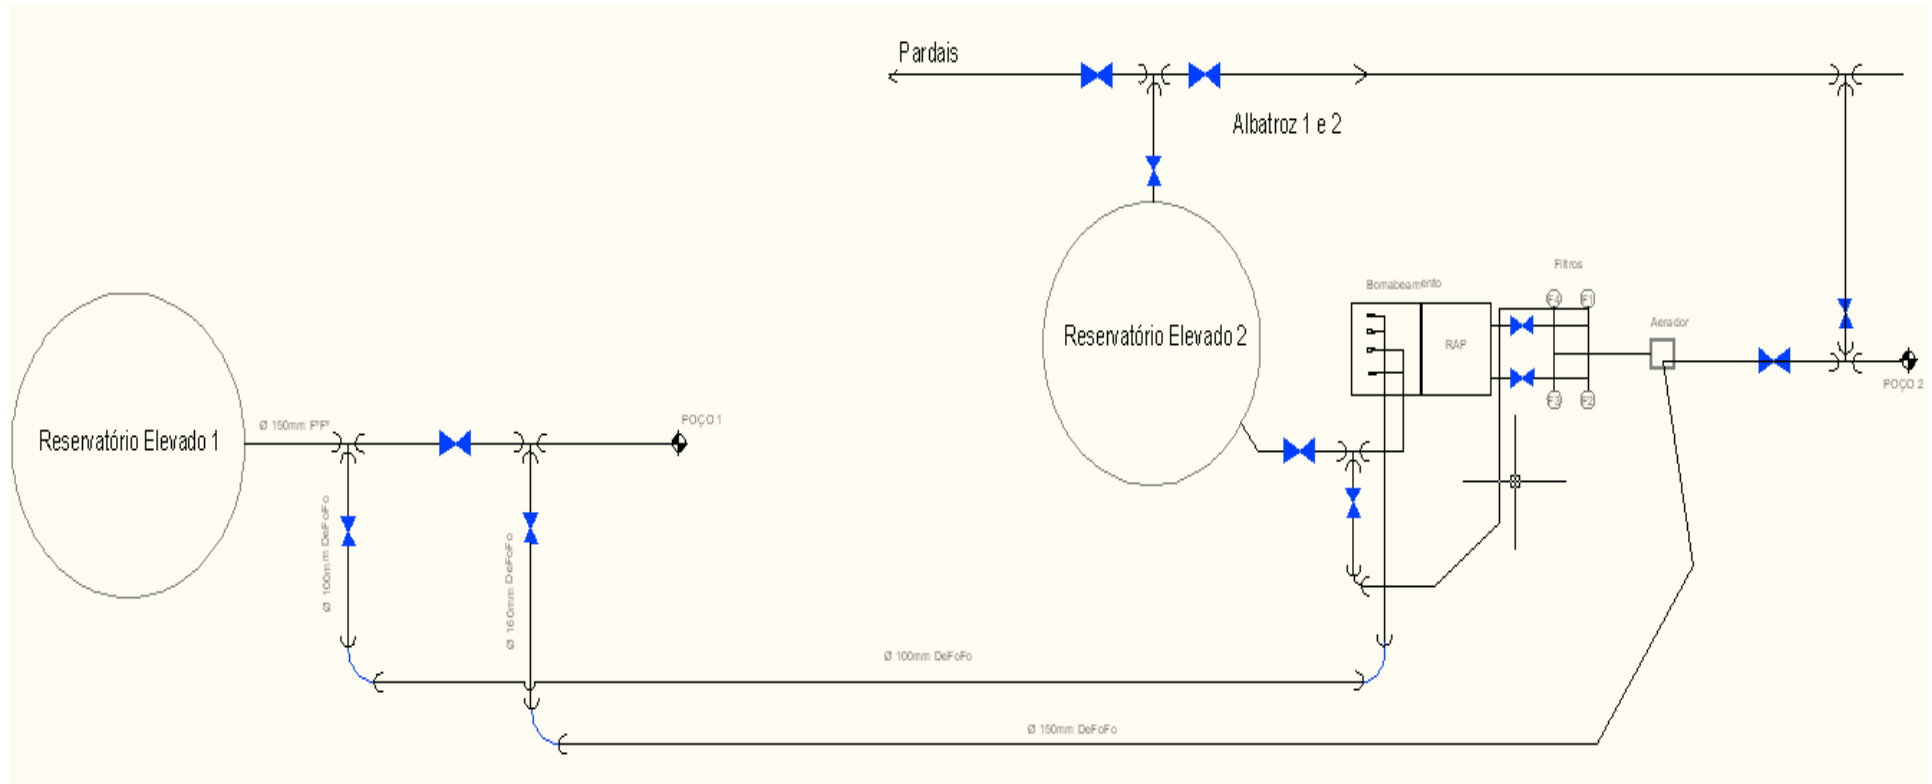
Pardais

Albatroz 1 e 2

Reservatório Elevado 2

Bombeamento

Filtros

F4 F1

RAP

F3 F2

Aerador

POÇO 2

Reservatório Elevado 1

Ø 150mm PVC

POÇO 1

Ø 100mm DeFoFo

Ø 160mm DeFoFo

Ø 100mm DeFoFo

Ø 150mm DeFoFo